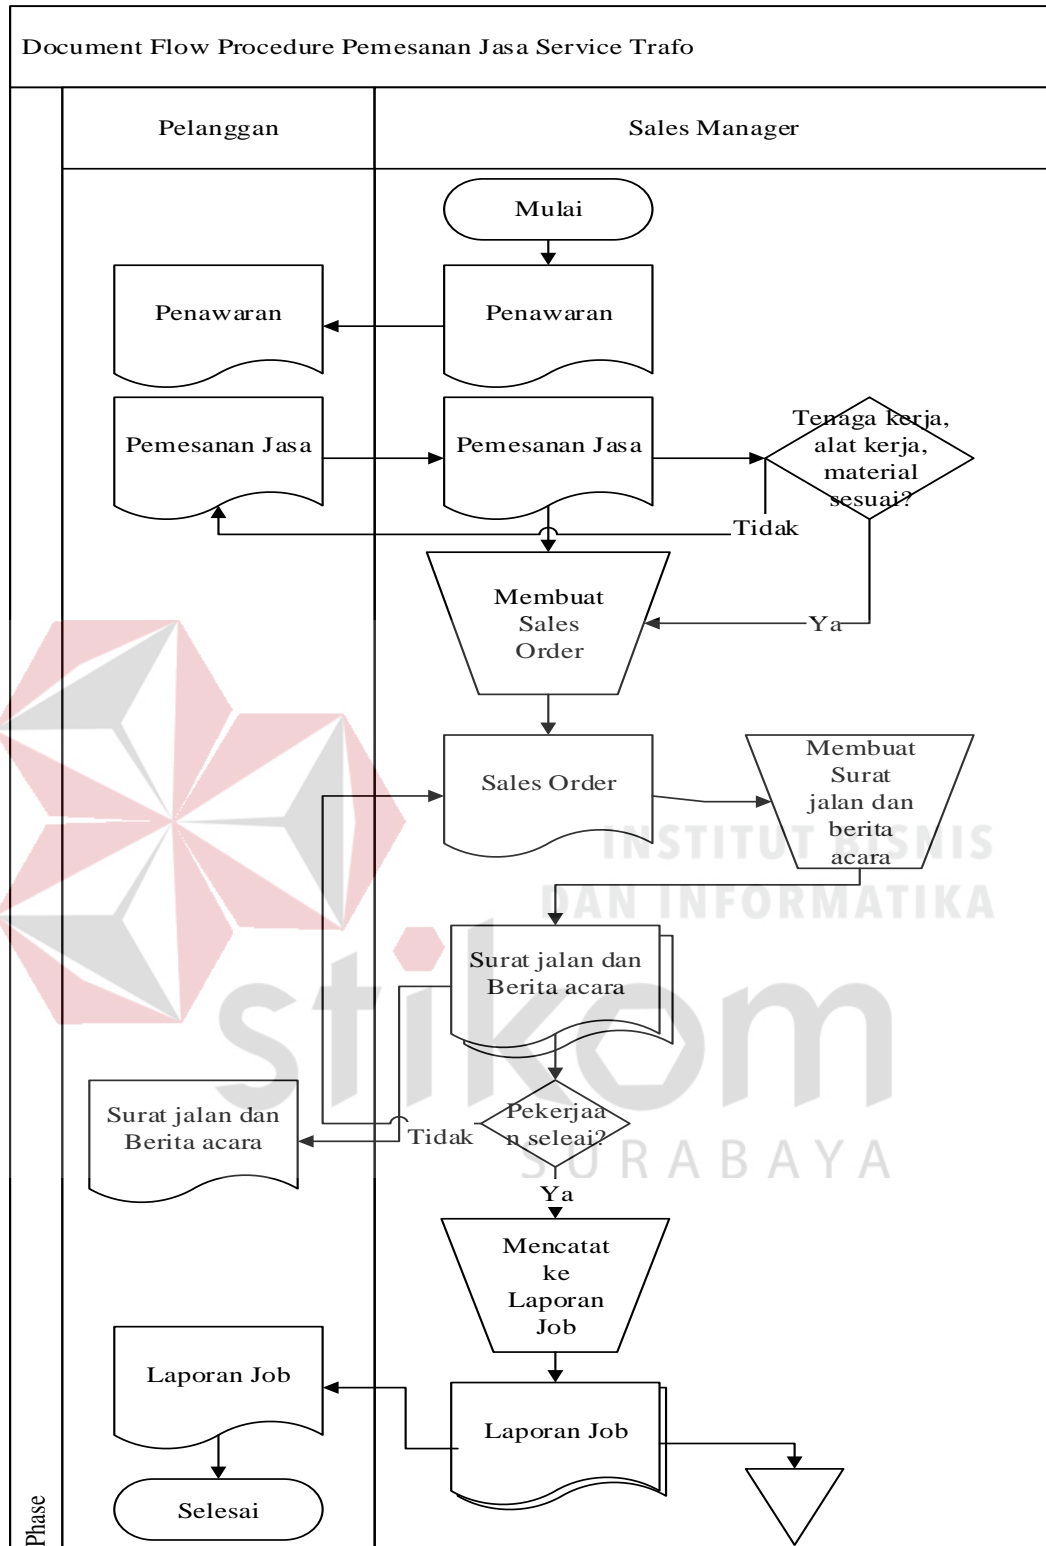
Document Flow Procedure Pemesanan Jasa Service Trafo

Pelanggan

Sales Manager

Mulai

Penawaran

Penawaran

Pemesanan Jasa

Pemesanan Jasa

Tenaga kerja, alat kerja, material sesuai?

Tidak

Membuat Sales Order

Ya

Sales Order

Membuat Surat jalan dan berita acara

INSTITUT BISNIS DAN INFORMATIKA

Surat jalan dan Berita acara

stikom

Surat jalan dan Berita acara

Tidak

Pekerjaan seleai?

SURABAYA

Ya

Mencatat ke Laporan Job

Laporan Job

Laporan Job

Selesai

Phase